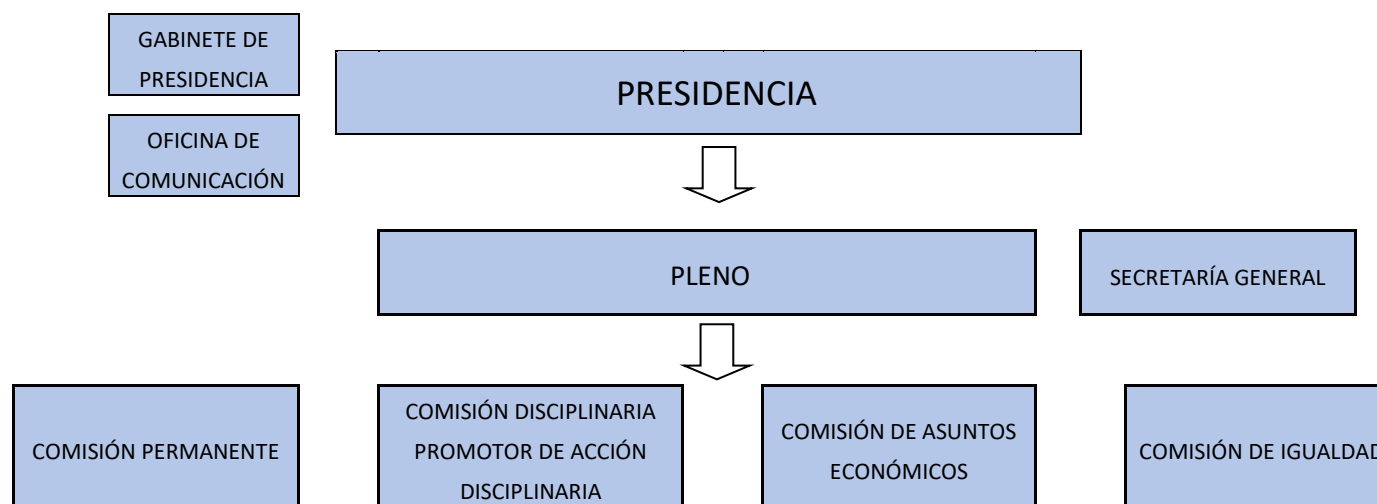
GABINETE DE PRESIDENCIA

OFICINA DE COMUNICACIÓN

PRESIDENCIA

PLENO

SECRETARÍA GENERAL

COMISIÓN PERMANENTE

COMISIÓN DISCIPLINARIA PROMOTOR DE ACCIÓN DISCIPLINARIA

COMISIÓN DE ASUNTOS ECONÓMICOS

COMISIÓN DE IGUALDAD